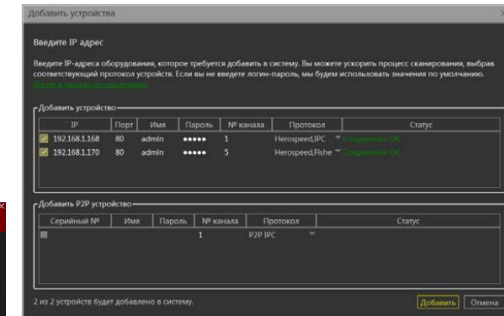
Добавить устройства

Введите IP адрес

Введите IP-адреса оборудования, которое требуется добавить в систему. Вы можете ускорить процесс сканирования, выбрав соответствующий протокол устройств. Если вы не введете логин-пароль, мы будем использовать значения по умолчанию.

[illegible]

Добавить устройство

| IP | Порт | Имя | Пароль | № канала | Протокол | Статус |
|---|---|---|---|---|---|---|
| 192.168.1.168 | 80 | admin | ●●●●● | 1 | Herospeed,IPC | Соединение OK |
| 192.168.1.170 | 80 | admin | ●●●●● | 5 | Herospeed,Fishe | Соединение OK |

Добавить P2P устройство

| Серийный № | Имя | Пароль | № канала | Протокол | Статус |
|---|---|---|---|---|---|
| | | | 1 | P2P IPC | |

2 из 2 устройств будет добавлено в систему.

Добавить Отмена